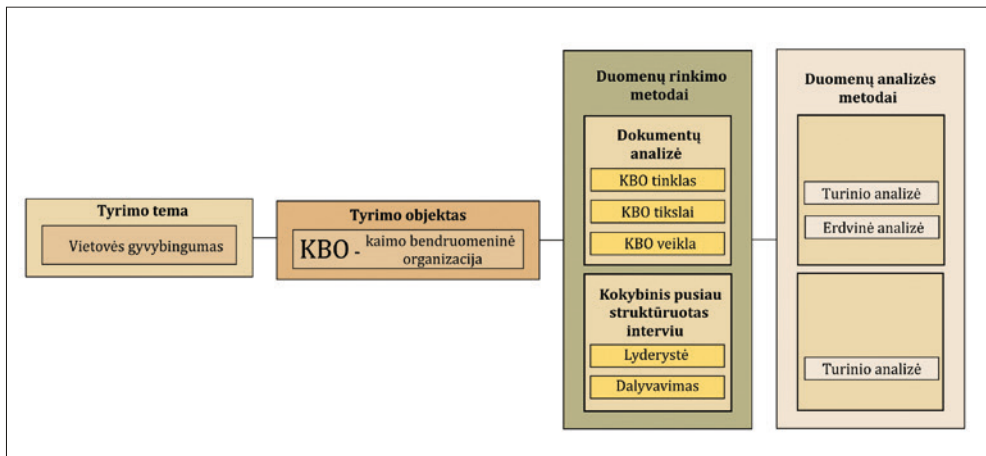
Tyrimo tema

Vietovės gyvybingumas

Tyrimo objektas

KBO - kaimo bendruomeninė organizacija

Duomenų rinkimo metodai

Dokumentų analizė

KBO tinklas

KBO tikslai

KBO veikla

Kokybinis pusiau struktūruotas interviu

Lyderystė

Dalyvavimas

Duomenų analizės metodai

Turinio analizė

Erdvinė analizė

Turinio analizė